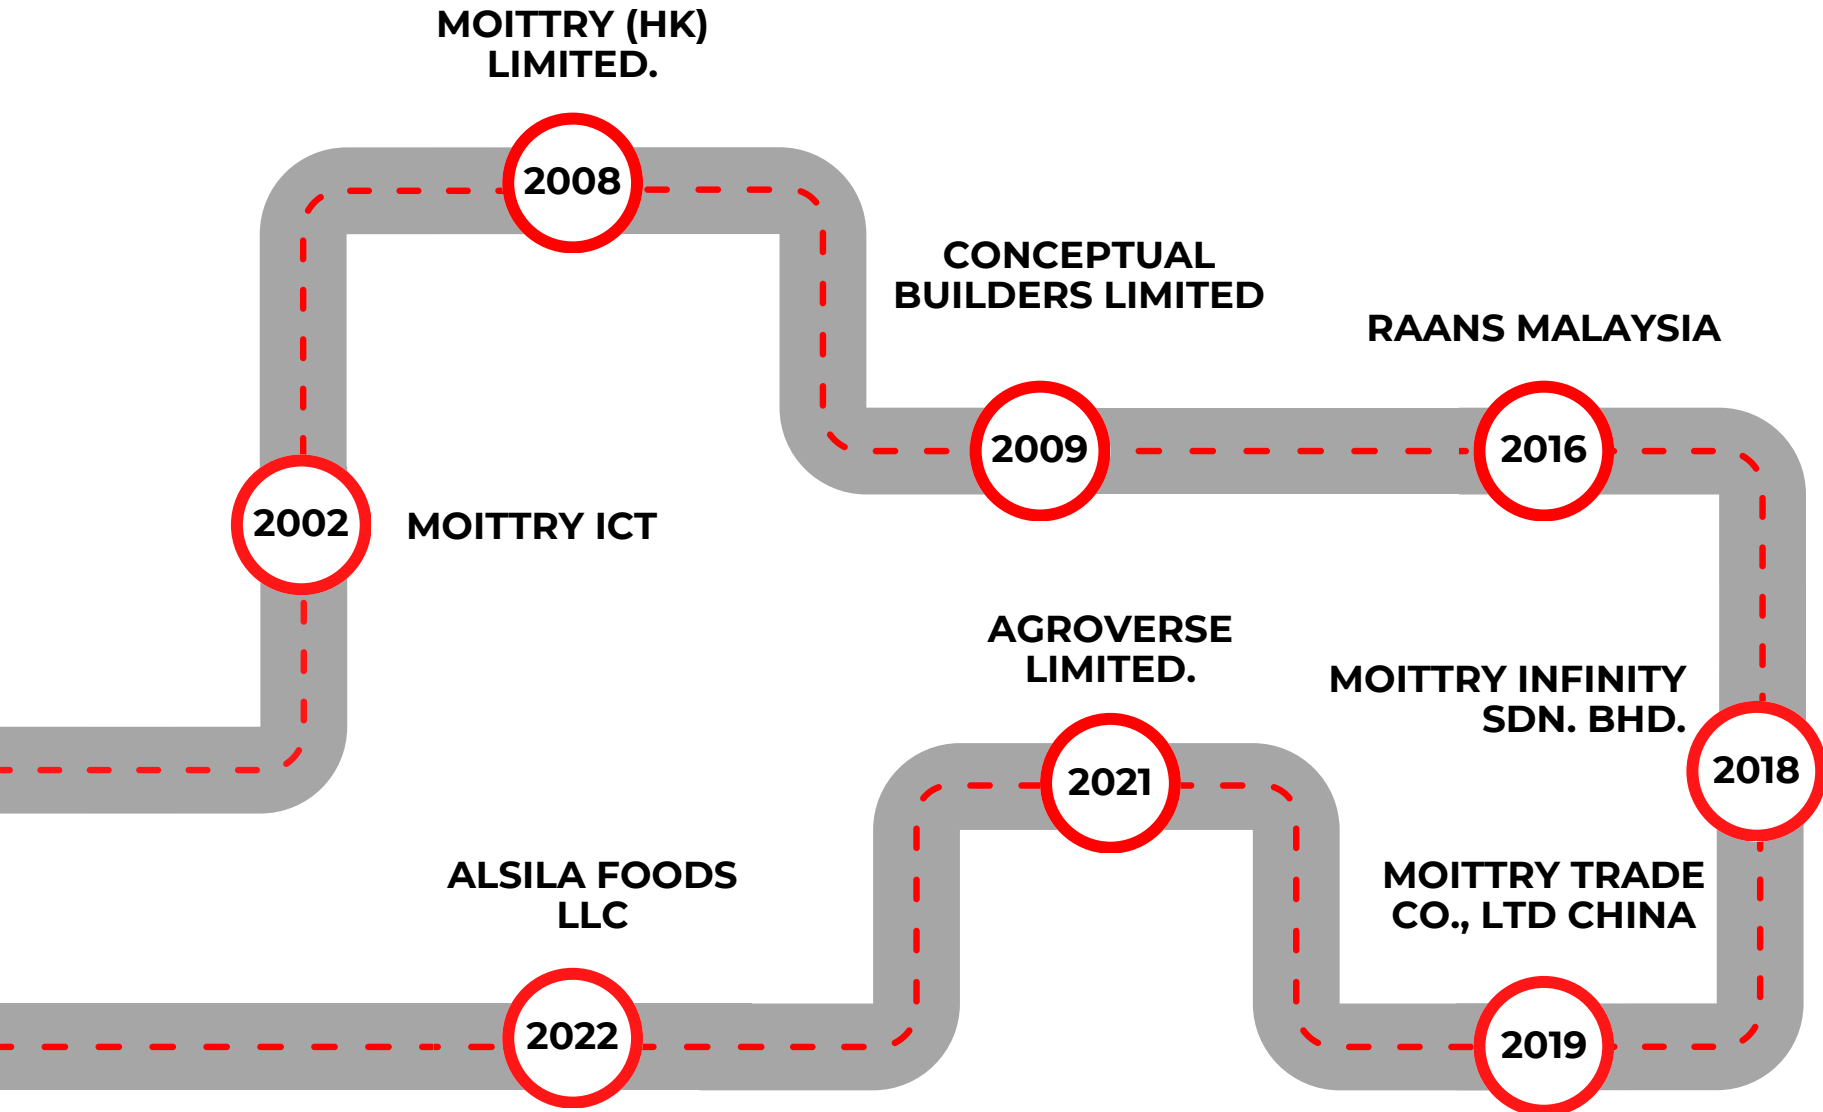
MOITTRY (HK) LIMITED.

2008

CONCEPTUAL BUILDERS LIMITED

RAANS MALAYSIA

2009

2016

2002

MOITTRY ICT

AGROVERSE LIMITED.

MOITTRY INFINITY SDN. BHD.

2021

2018

ALSILA FOODS LLC

MOITTRY TRADE CO., LTD CHINA

2022

2019